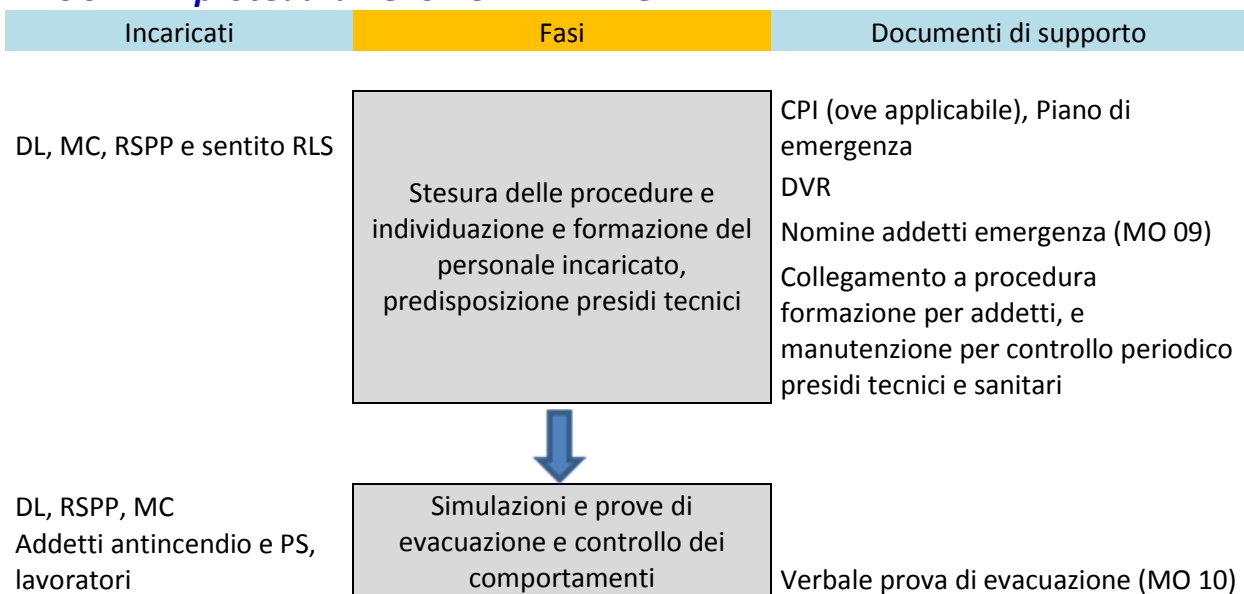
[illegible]

| Incaricati | Fasi | Documenti di supporto |
|---|---|---|

DL, MC, RSPP e sentito RLS

Stesura delle procedure e individuazione e formazione del personale incaricato, predisposizione presidi tecnici

CPI (ove applicabile), Piano di emergenza

DVR

Nomine addetti emergenza (MO 09)

Collegamento a procedura formazione per addetti, e manutenzione per controllo periodico presidi tecnici e sanitari

DL, RSPP, MC
Addetti antincendio e PS, lavoratori

Simulazioni e prove di evacuazione e controllo dei comportamenti

Verbale prova di evacuazione (MO 10)